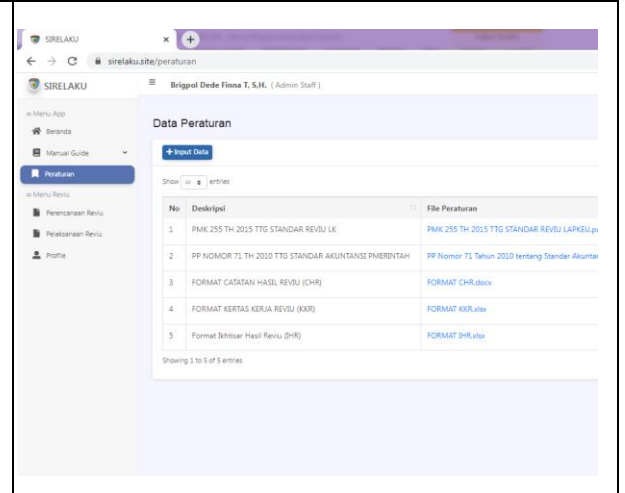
SIRELAKU

sirelaku.site/peraturan

SIRELAKU

Brigpol Dede Finna T, S.H. ( Admin Staff )

Menu App

Beranda

Manual Guide

Peraturan

Menu Reviu

Perencanaan Reviu

Pelaksanaan Reviu

Profile

Data Peraturan

+ Input Data

Show 10 entries

| No | Deskripsi | File Peraturan |
|---|---|---|
| 1 | PMK 255 TH 2015 TTG STANDAR REVIU LK | PMK 255 TH 2015 TTG STANDAR REVIU LAPKEU.p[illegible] |
| 2 | PP NOMOR 71 TH 2010 TTG STANDAR AKUNTANSI PMERINTAH | PP Nomor 71 Tahun 2010 tentang Standar Akunta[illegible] |
| 3 | FORMAT CATATAN HASIL REVIU (CHR) | FORMAT CHR.docx |
| 4 | FORMAT KERTAS KERJA REVIU (KKR) | FORMAT KKR.xlsx |
| 5 | Format Ikhtisar Hasil Reviu (IHR) | FORMAT IHR.xlsx |

Showing 1 to 5 of 5 entries